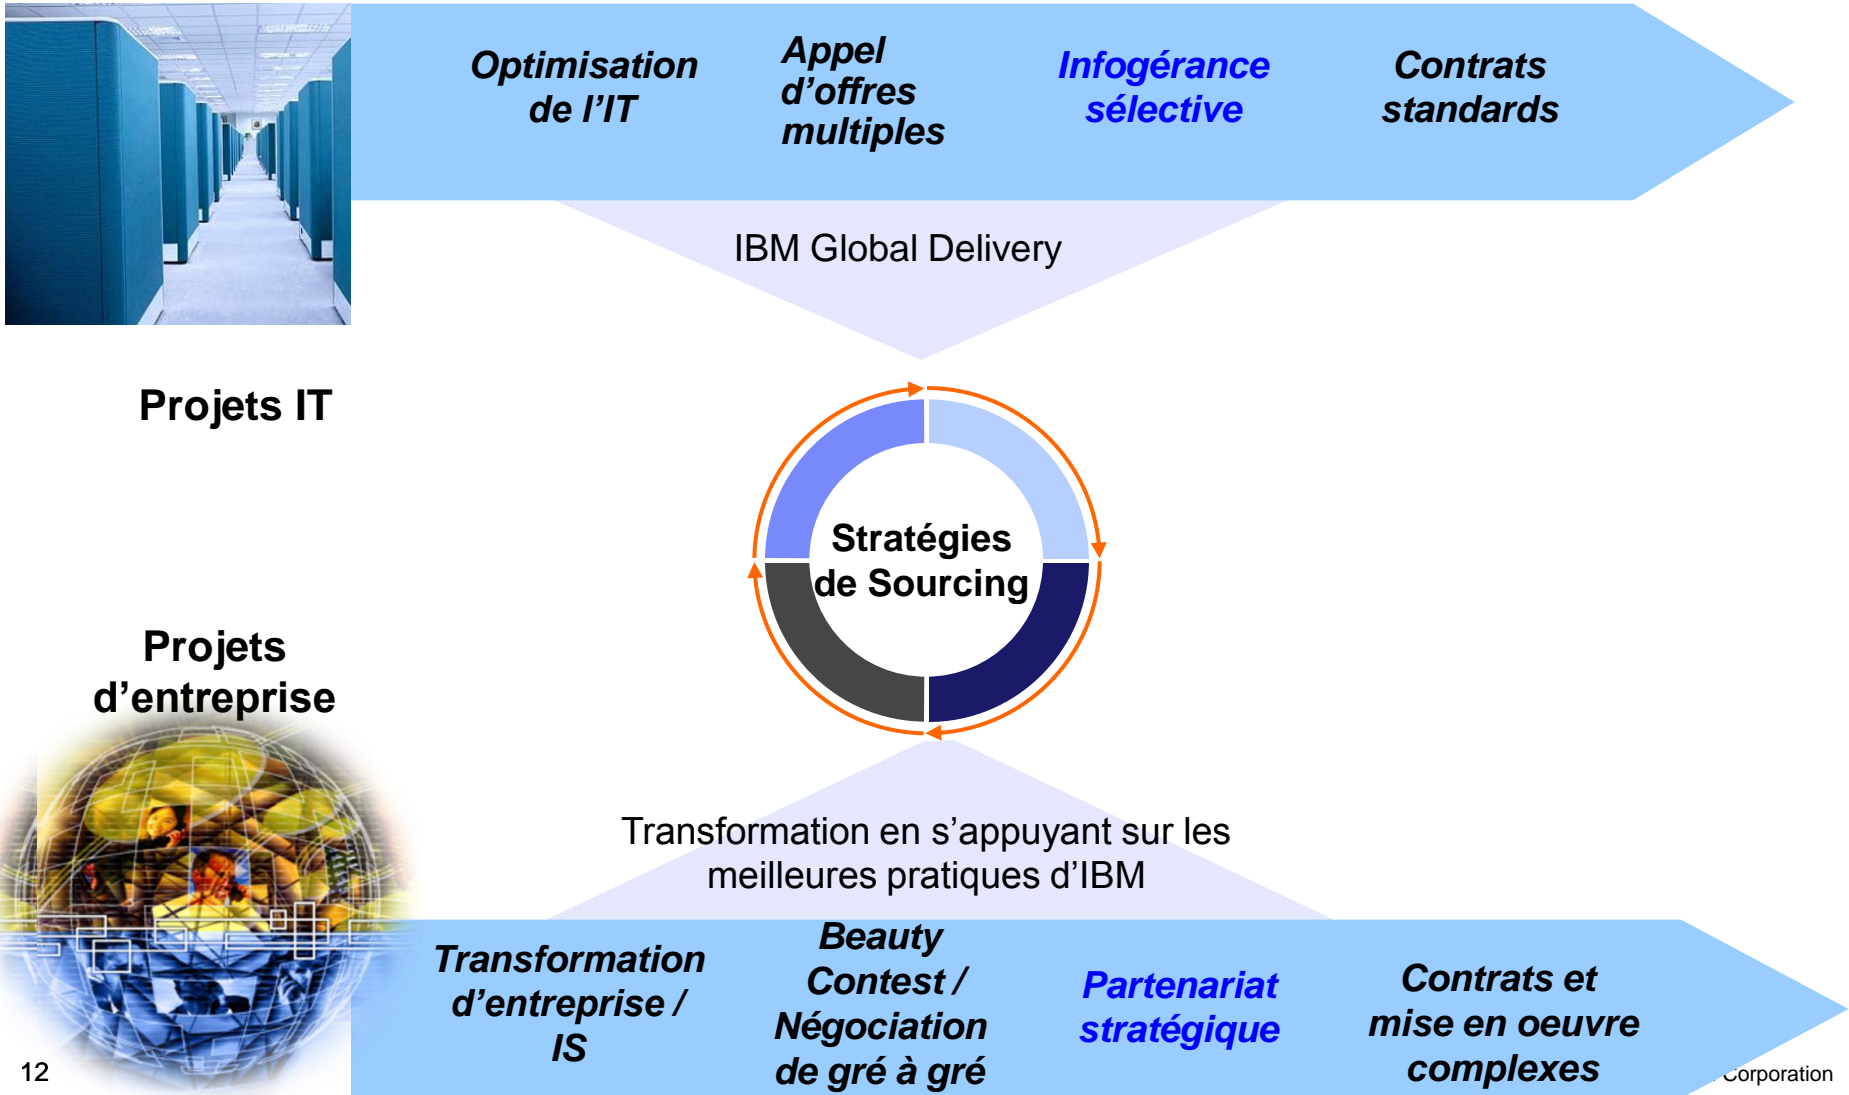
Optimisation de l'IT

Appel d'offres multiples

Infogérance sélective

Contrats standards

IBM Global Delivery

Projets IT

Stratégies de Sourcing

Projets d'entreprise

Transformation en s'appuyant sur les meilleures pratiques d'IBM

Transformation d'entreprise / IS

Beauty Contest / Négociation de gré à gré

Partenariat stratégique

Contrats et mise en oeuvre complexes

12

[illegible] Corporation